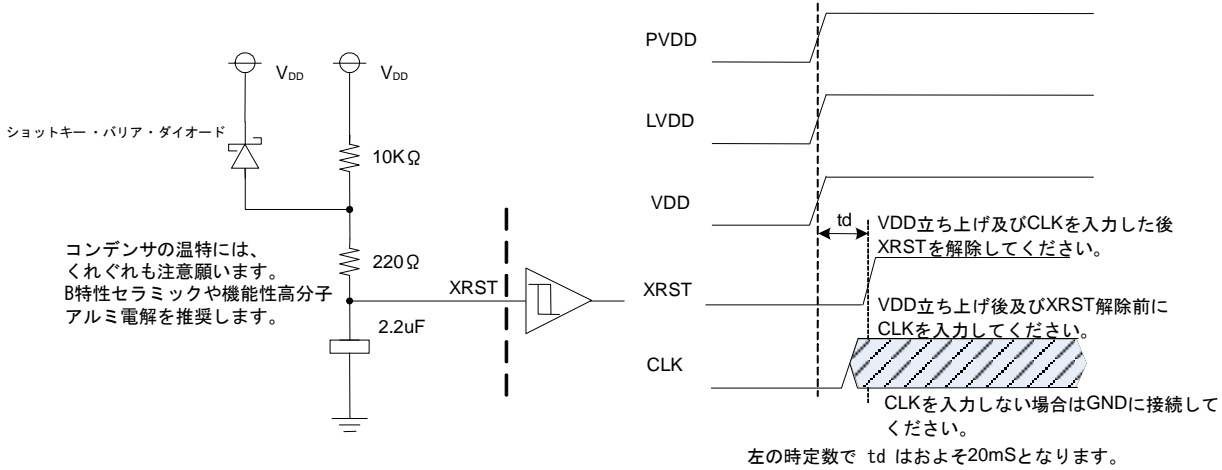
$V_{DD}$

$V_{DD}$

ショットキー・バリア・ダイオード

10KΩ

220Ω

2.2uF

コンデンサの温特には、
くれぐれも注意願います。
B特性セラミックや機能性高分子
アルミ電解を推奨します。

XRST

PVDD

LVDD

VDD

td

VDD立ち上げ及びCLKを入力した後
XRSTを解除してください。

XRST

VDD立ち上げ後及びXRST解除前に
CLKを入力してください。

CLK

CLKを入力しない場合はGNDに接続して
ください。

左の時定数で td はおよそ20mSとなります。